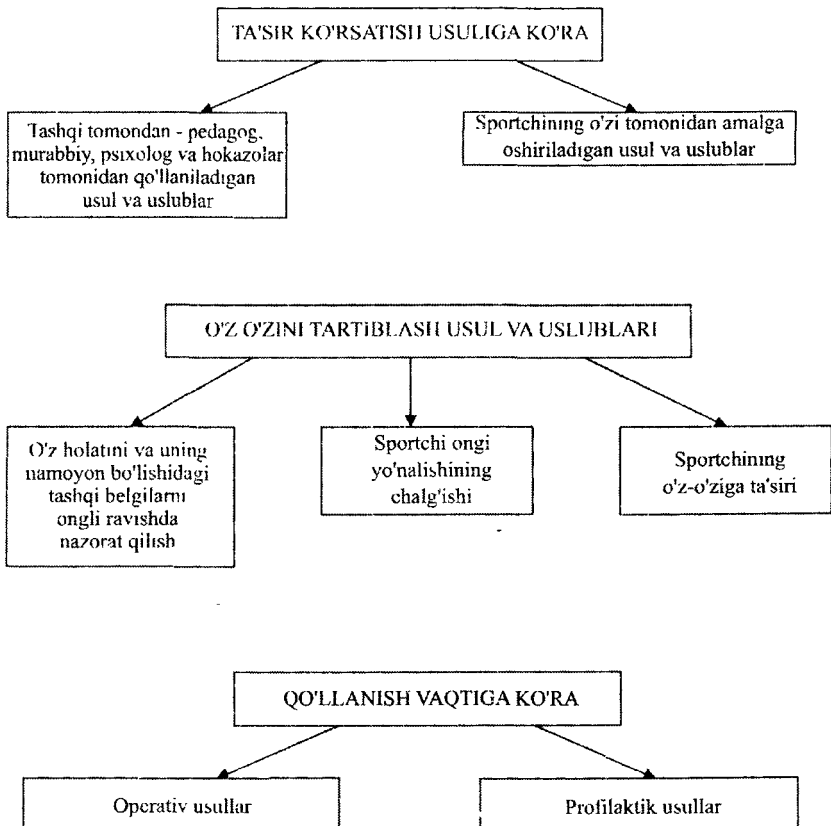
TA'SIR KO'RSATISH USULIGA KO'RA

Tashqi tomondan - pedagog, murabbiy, psixolog va hokazolar tomonidan qo'llaniladigan usul va uslublar

Sportchining o'zi tomonidan amalga oshiriladigan usul va uslublar

O'Z O'ZINI TARTIBLASH USUL VA USLUBLARI

O'z holatini va uning namoyon bo'lishidagi tashqi belgilarni ongli ravishda nazorat qilish

Sportchi ongi yo'nalishining chalg'ishi

Sportchining o'z-o'ziga ta'siri

QO'LLANISH VAQTIGA KO'RA

Operativ usullar

Profilaktik usullar